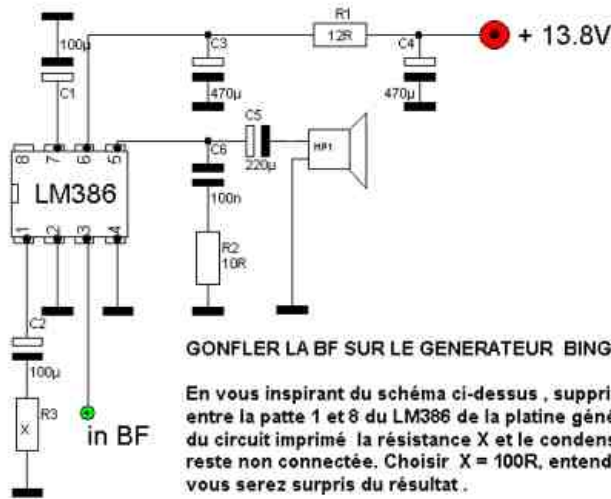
R1
12R
+ 13.8V
100µ
C1
C3
470µ
C4
470µ
C5
220µ
C6
HP1
8
7
6
5
LM386
1
2
3
4
100n
R2
10R
C2
100µ
R3
X
in BF

GONFLER LA BF SUR LE GENERATEUR BING

En vous inspirant du schéma ci-dessus , suppri
entre la patte 1 et 8 du LM386 de la platine géné
du circuit imprimé la résistance X et le condens
reste non connectée. Choisir X = 100R, entend
vous serez surpris du résultat .